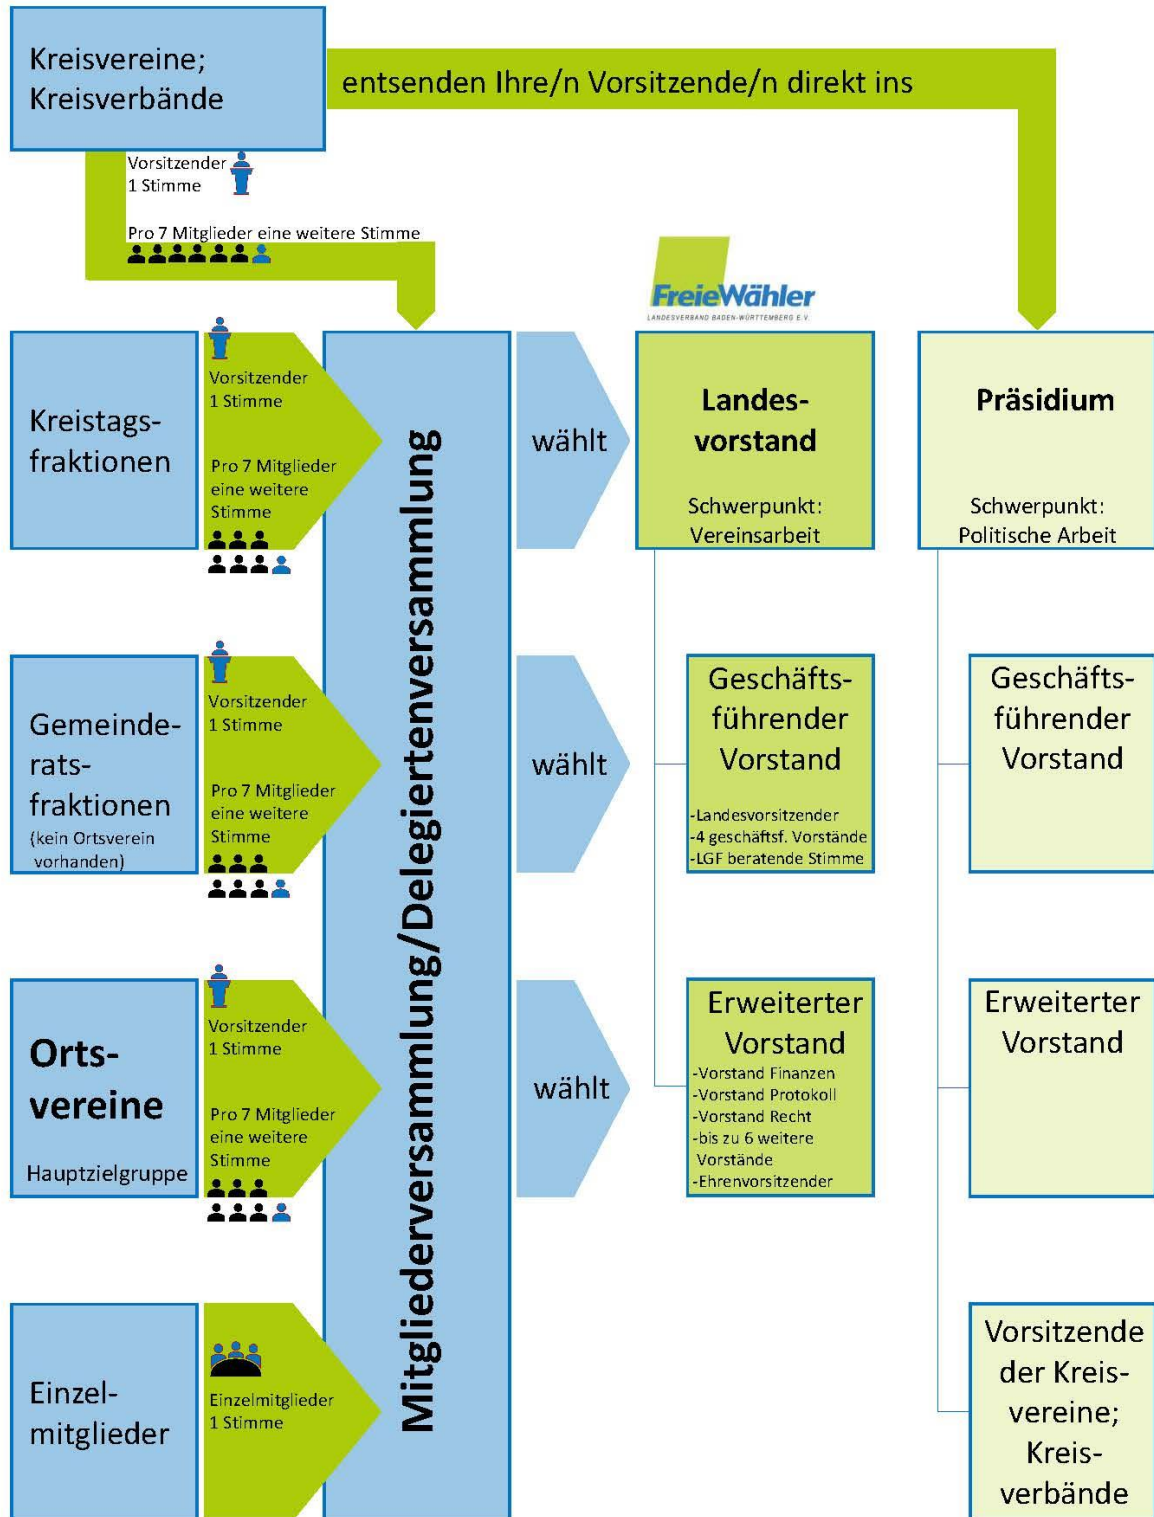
Kreisvereine; Kreisverbände

entsenden Ihre/n Vorsitzende/n direkt ins

Vorsitzender 1 Stimme

Pro 7 Mitglieder eine weitere Stimme

FreieWähler
LANDESVERBAND BADEN-WÜRTTEMBERG E.V.

Kreistagsfraktionen

Vorsitzender 1 Stimme

Pro 7 Mitglieder eine weitere Stimme

Mitgliederversammlung/Delegiertenversammlung

wählt

Landesvorstand

Schwerpunkt: Vereinsarbeit

Präsidium

Schwerpunkt: Politische Arbeit

Gemeinderatsfraktionen
(kein Ortsverein vorhanden)

Vorsitzender 1 Stimme

Pro 7 Mitglieder eine weitere Stimme

wählt

Geschäftsführender Vorstand

-Landesvorsitzender
-4 geschäftsf. Vorstände
-LGF beratende Stimme

Geschäftsführender Vorstand

Ortsvereine

Hauptzielgruppe

Vorsitzender 1 Stimme

Pro 7 Mitglieder eine weitere Stimme

wählt

Erweiterter Vorstand

-Vorstand Finanzen
-Vorstand Protokoll
-Vorstand Recht
-bis zu 6 weitere Vorstände
-Ehrenvorsitzender

Erweiterter Vorstand

Einzelmitglieder

Einzelmitglieder 1 Stimme

Vorsitzende der Kreisvereine; Kreisverbände